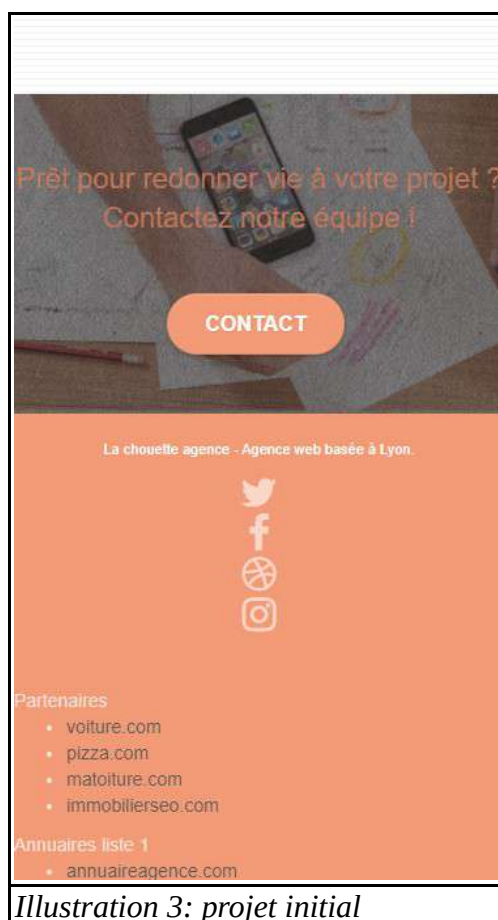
Prêt pour redonner vie à votre projet ?
Contactez notre équipe !

CONTACT

La chouette agence - Agence web basée à Lyon.

Partenaires

- voiture.com
- pizza.com
- matoiture.com
- immobilierseo.com

Annuaires liste 1

- annuaireagence.com

Illustration 3: projet initial